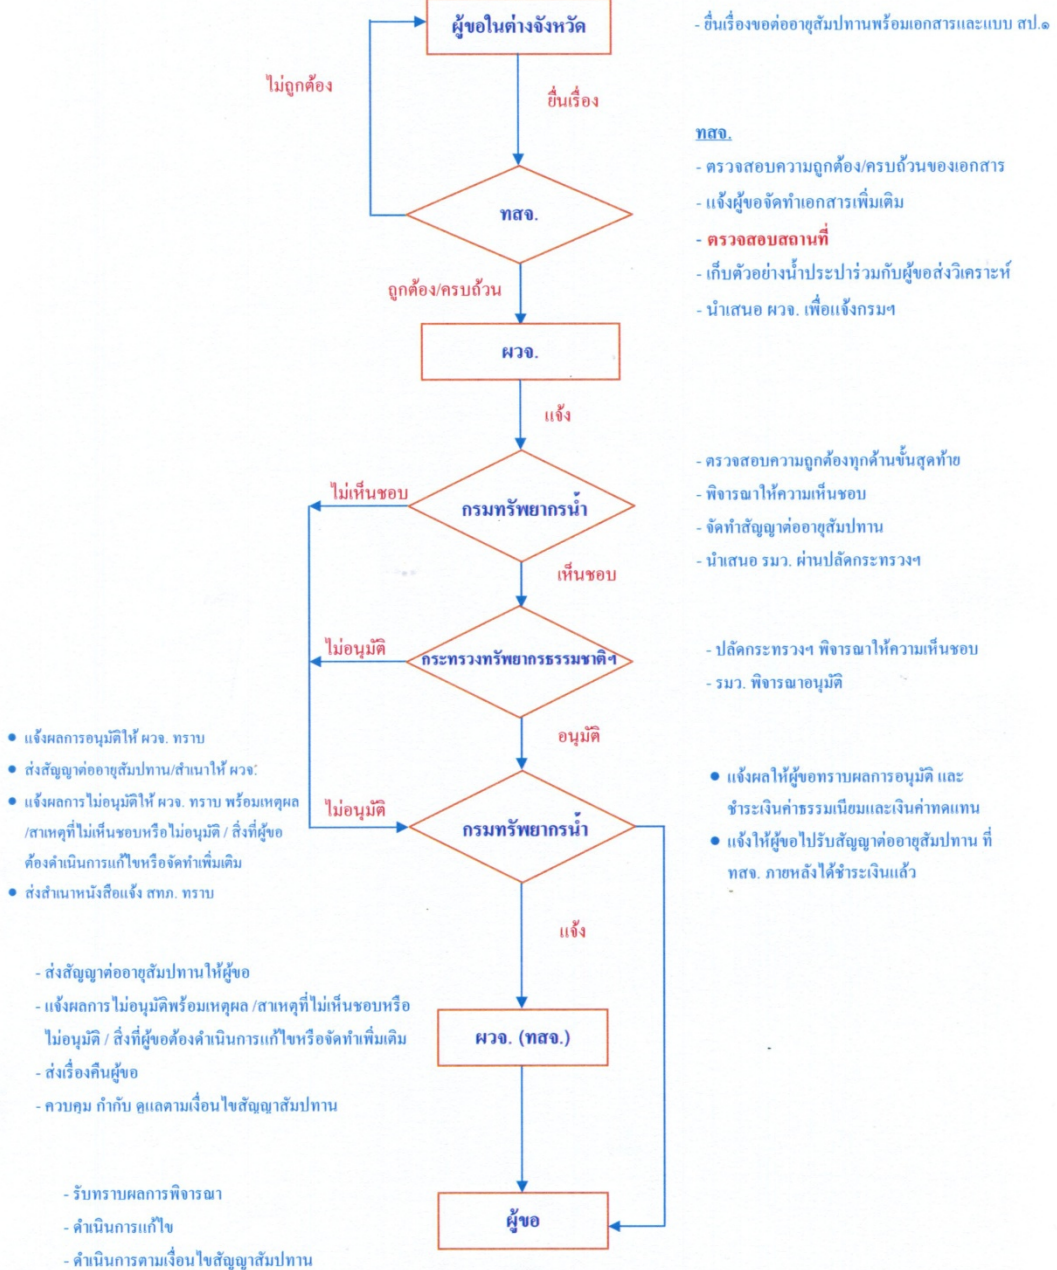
ผู้ขอในต่างจังหวัด

- ยื่นเรื่องขอต่ออายุสัมปทานพร้อมเอกสารและแบบ สป.๑

ไม่ถูกต้อง

ยื่นเรื่อง

ทสจ.

- ตรวจสอบความถูกต้อง/ครบถ้วนของเอกสาร
- แจ้งผู้ขอจัดทำเอกสารเพิ่มเติม
- ตรวจสอบสถานที่
- เก็บตัวอย่างน้ำประปาร่วมกับผู้ขอส่งวิเคราะห์
- นำเสนอ ผวจ. เพื่อแจ้งกรมฯ

ทสจ.

ถูกต้อง/ครบถ้วน

ผวจ.

แจ้ง

- ตรวจสอบความถูกต้องทุกด้านขั้นสุดท้าย
- พิจารณาให้ความเห็นชอบ
- จัดทำสัญญาต่ออายุสัมปทาน
- นำเสนอ รมว. ผ่านปลัดกระทรวงฯ

ไม่เห็นชอบ

กรมทรัพยากรน้ำ

เห็นชอบ

ไม่อนุมัติ

กระทรวงทรัพยากรธรรมชาติฯ

- ปลัดกระทรวงฯ พิจารณาให้ความเห็นชอบ
- รมว. พิจารณาอนุมัติ

อนุมัติ

- แจ้งผลการอนุมัติให้ ผวจ. ทราบ
- ส่งสัญญาต่ออายุสัมปทาน/สำเนาให้ ผวจ.
- แจ้งผลการไม่อนุมัติให้ ผวจ. ทราบ พร้อมเหตุผล /สาเหตุที่ไม่เห็นชอบหรือไม่อนุมัติ / สิ่งที่ผู้ขอต้องดำเนินการแก้ไขหรือจัดทำเพิ่มเติม
- ส่งสำเนาหนังสือแจ้ง สทภ. ทราบ

ไม่อนุมัติ

กรมทรัพยากรน้ำ

- แจ้งผลให้ผู้ขอทราบผลการอนุมัติ และชำระเงินค่าธรรมเนียมและเงินค่าทดแทน
- แจ้งให้ผู้ขอไปรับสัญญาต่ออายุสัมปทาน ที่ ทสจ. ภายหลังได้ชำระเงินแล้ว

แจ้ง

- ส่งสัญญาต่ออายุสัมปทานให้ผู้ขอ
- แจ้งผลการไม่อนุมัติพร้อมเหตุผล /สาเหตุที่ไม่เห็นชอบหรือไม่อนุมัติ / สิ่งที่ผู้ขอต้องดำเนินการแก้ไขหรือจัดทำเพิ่มเติม
- ส่งเรื่องคืนผู้ขอ
- ควบคุม กำกับ ดูแลตามเงื่อนไขสัญญาสัมปทาน

ผวจ. (ทสจ.)

- รับทราบผลการพิจารณา
- ดำเนินการแก้ไข
- ดำเนินการตามเงื่อนไขสัญญาสัมปทาน

ผู้ขอ